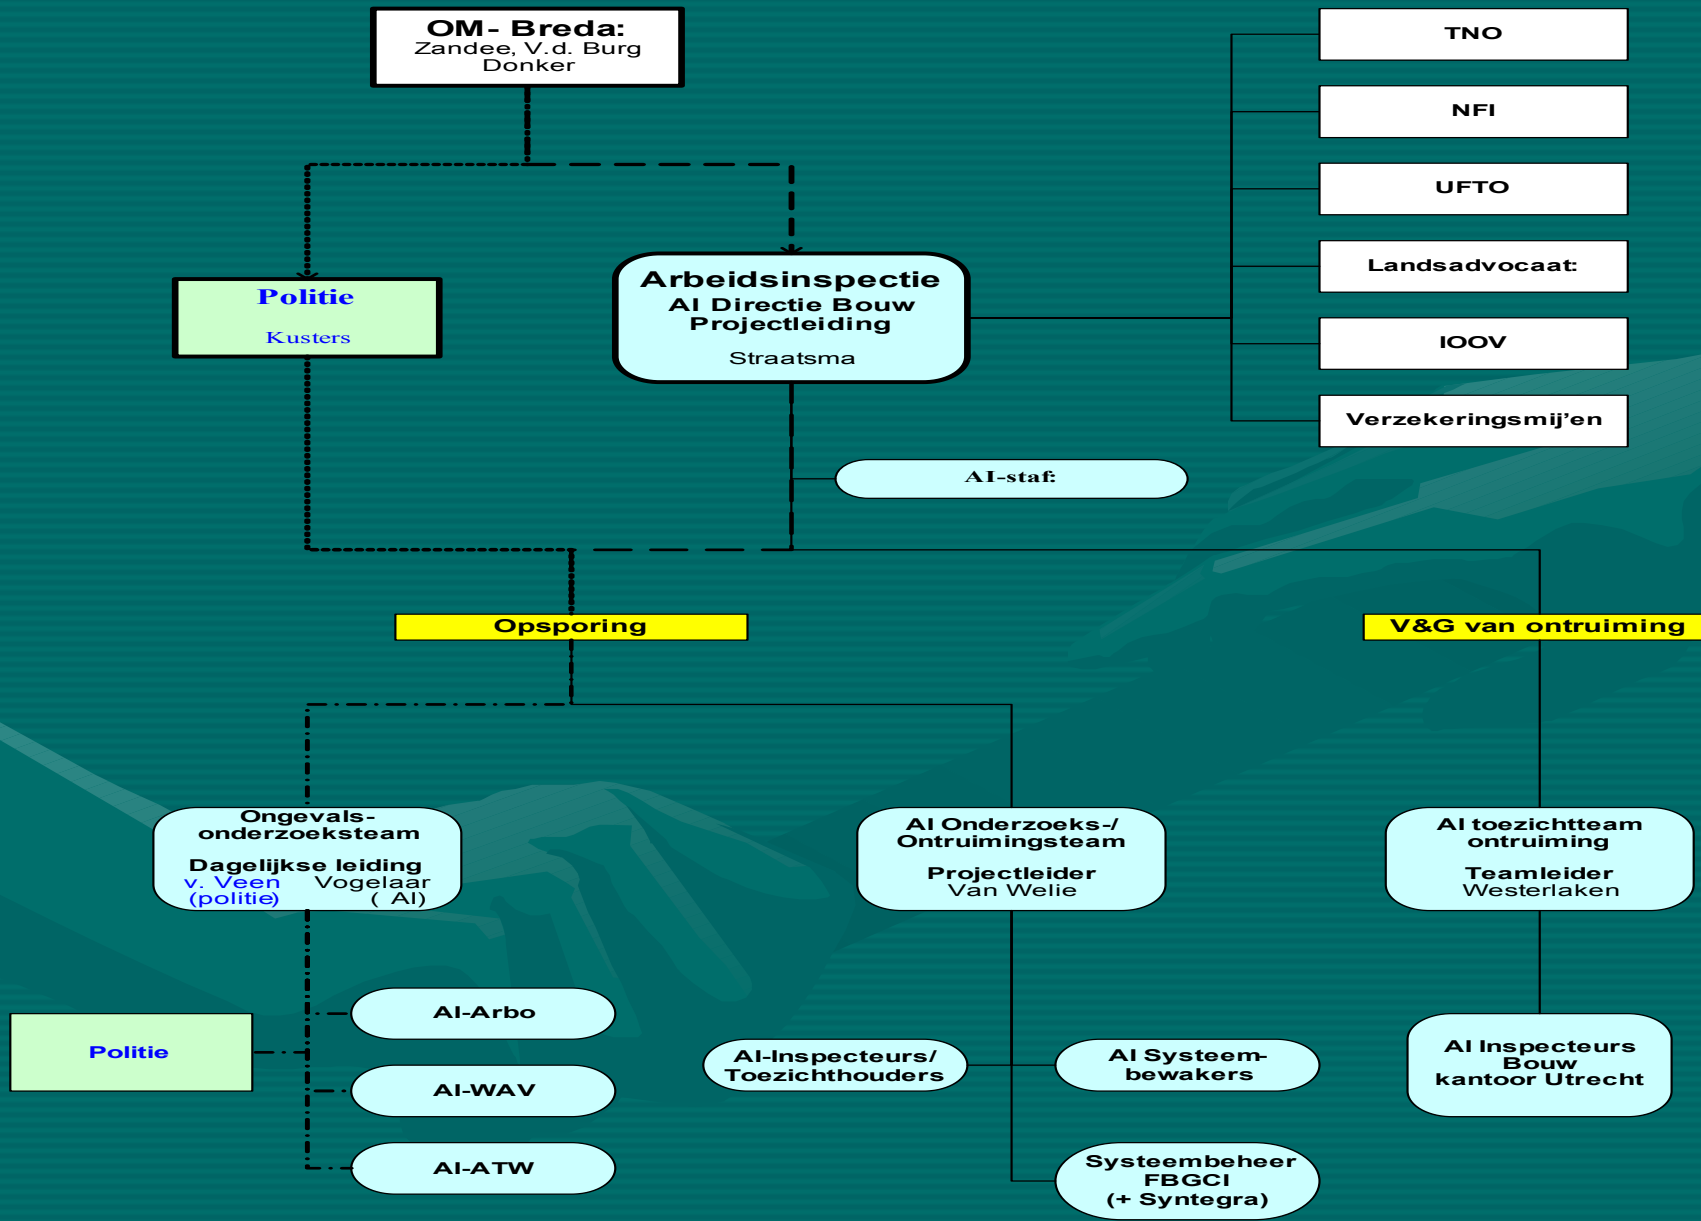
OM- Breda:
Zandee, V.d. Burg
Donker

TNO

NFI

UFTO

Landsadvocaat:

IOOV

Verzekeringsmij'en

Politie
Kusters

Arbeidsinspectie
AI Directie Bouw
Projectleiding
Straatsma

AI-staf:

Opsporing

V&G van ontruiming

Ongevals-
onderzoeksteam
Dagelijkse leiding
v. Veen Vogelaar
(politie) ( AI)

AI Onderzoeks-/
Ontruimingsteam
Projectleider
Van Welie

AI toezichtteam
ontruiming
Teamleider
Westerlaken

AI-Arbo

Politie

AI-WAV

AI-ATW

AI-Inspecteurs/
Toezichthouders

AI Systeem-
bewakers

Systeembeheer
FBGCI
(+ Syntegra)

AI Inspecteurs
Bouw
kantoor Utrecht